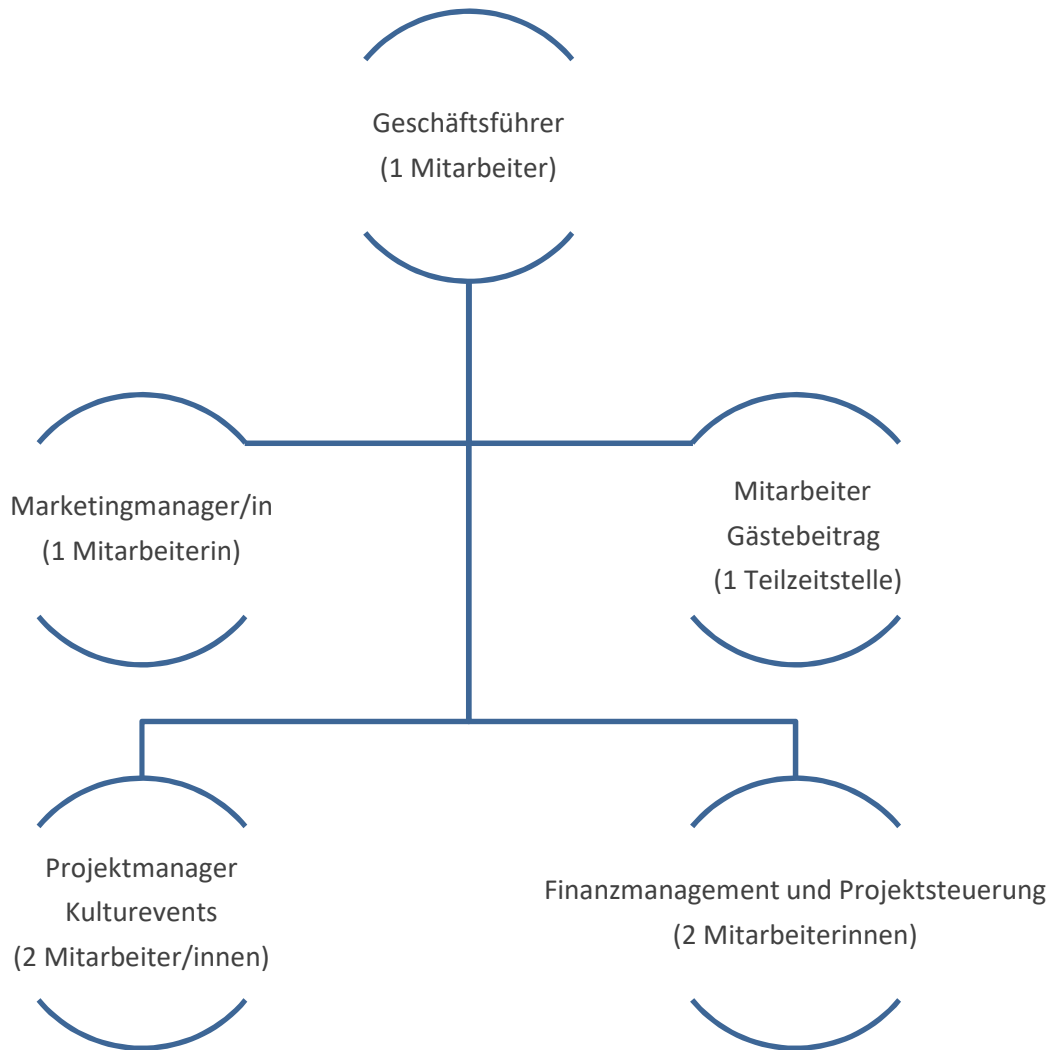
Geschäftsführer
(1 Mitarbeiter)

Marketingmanager/in
(1 Mitarbeiterin)

Mitarbeiter
Gästebeitrag
(1 Teilzeitstelle)

Projektmanager
Kulturevents
(2 Mitarbeiter/innen)

Finanzmanagement und Projektsteuerung
(2 Mitarbeiterinnen)